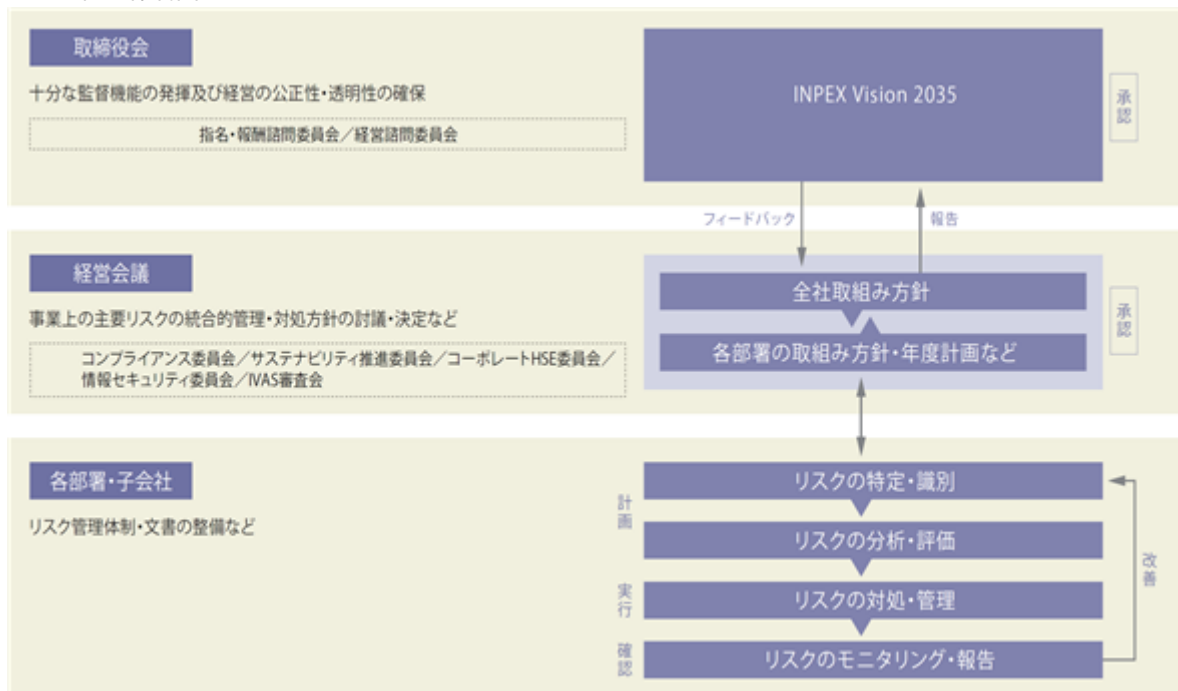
取締役会

十分な監督機能の発揮及び経営の公正性・透明性の確保

指名・報酬諮問委員会／経営諮問委員会

INPEX Vision 2035

承認

フィードバック

報告

経営会議

事業上の主要リスクの統合的管理・対処方針の討議・決定など

コンプライアンス委員会／サステナビリティ推進委員会／コーポレートHSE委員会／情報セキュリティ委員会／IVAS審査会

全社取組み方針

各部署の取組み方針・年度計画など

承認

各部署・子会社

リスク管理体制・文書の整備など

計画

リスクの特定・識別

リスクの分析・評価

実行

リスクの対処・管理

確認

リスクのモニタリング・報告

改善